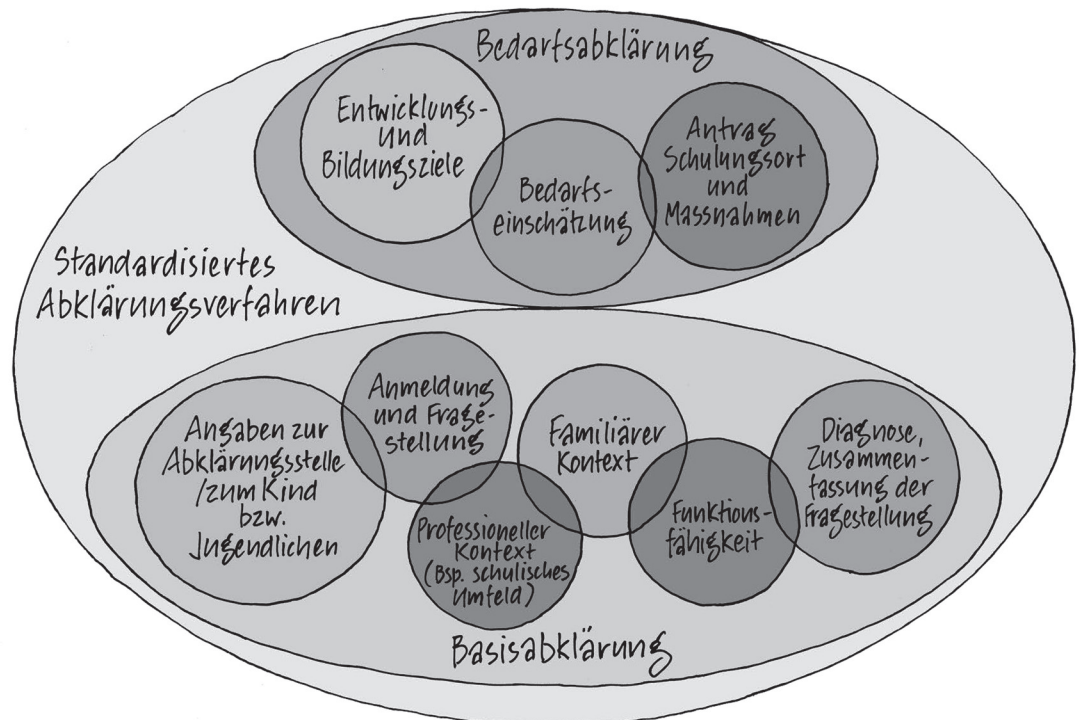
Bedarfsabklärung

Entwicklungs- und Bildungsziele

Bedarfseinschätzung

Antrag Schulungsort und Massnahmen

Standardisiertes Abklärungsverfahren

Angaben zur Abklärnungsstelle /zum Kind bzw. Jugendlichen

Anmeldung und Fragestellung

Professioneller Kontext (Bsp. schulisches Umfeld)

Familiärer Kontext

Funktionsfähigkeit

Diagnose, Zusammenfassung der Fragestellung

Basisabklärung